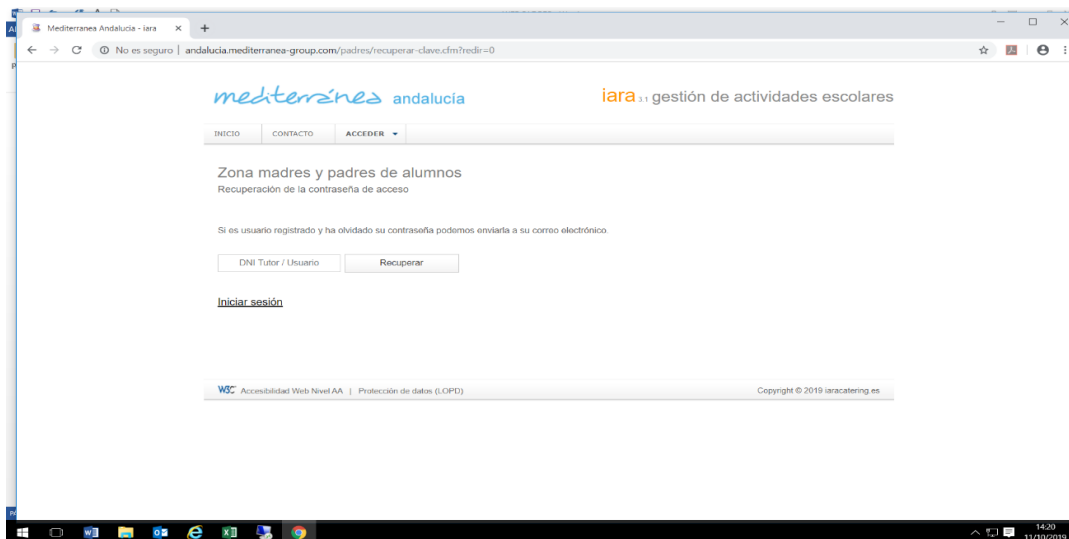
Mediterranea Andalucia - iara

No es seguro | andalucia.mediterranea-group.com/padres/recuperar-clave.cfm?redir=0

mediterránea andalucía

iara 3.1 gestión de actividades escolares

INICIO | CONTACTO | ACCEDER

Zona madres y padres de alumnos

Recuperación de la contraseña de acceso

Si es usuario registrado y ha olvidado su contraseña podemos enviarla a su correo electrónico.

DNI Tutor / Usuario

Recuperar

Iniciar sesión

W3C Accesibilidad Web Nivel AA | Protección de datos (LOPD)

Copyright © 2019 iaracatering.es

14:20
11/10/2019